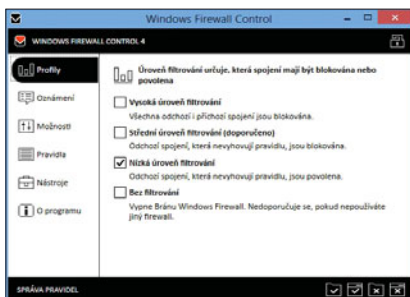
Windows Firewall Control

WINDOWS FIREWALL CONTROL 4

Profily

Oznámení

Možnosti

Pravidla

Nástroje

O programu

Úroveň filtrování určuje, která spojení mají být blokována nebo povolena

Vysoká úroveň filtrování
Všechna odchozí i příchozí spojení jsou blokována.

Střední úroveň filtrování (doporučeno)
Odchozí spojení, která nevyhovují pravidlu, jsou blokována.

Nízká úroveň filtrování
Odchozí spojení, která nevyhovují pravidlu, jsou povolena.

Bez filtrování
Vypne Bránu Windows Firewall. Nedoporučuje se, pokud nepoužíváte jiný firewall.

SPRÁVA PRAVIDEL